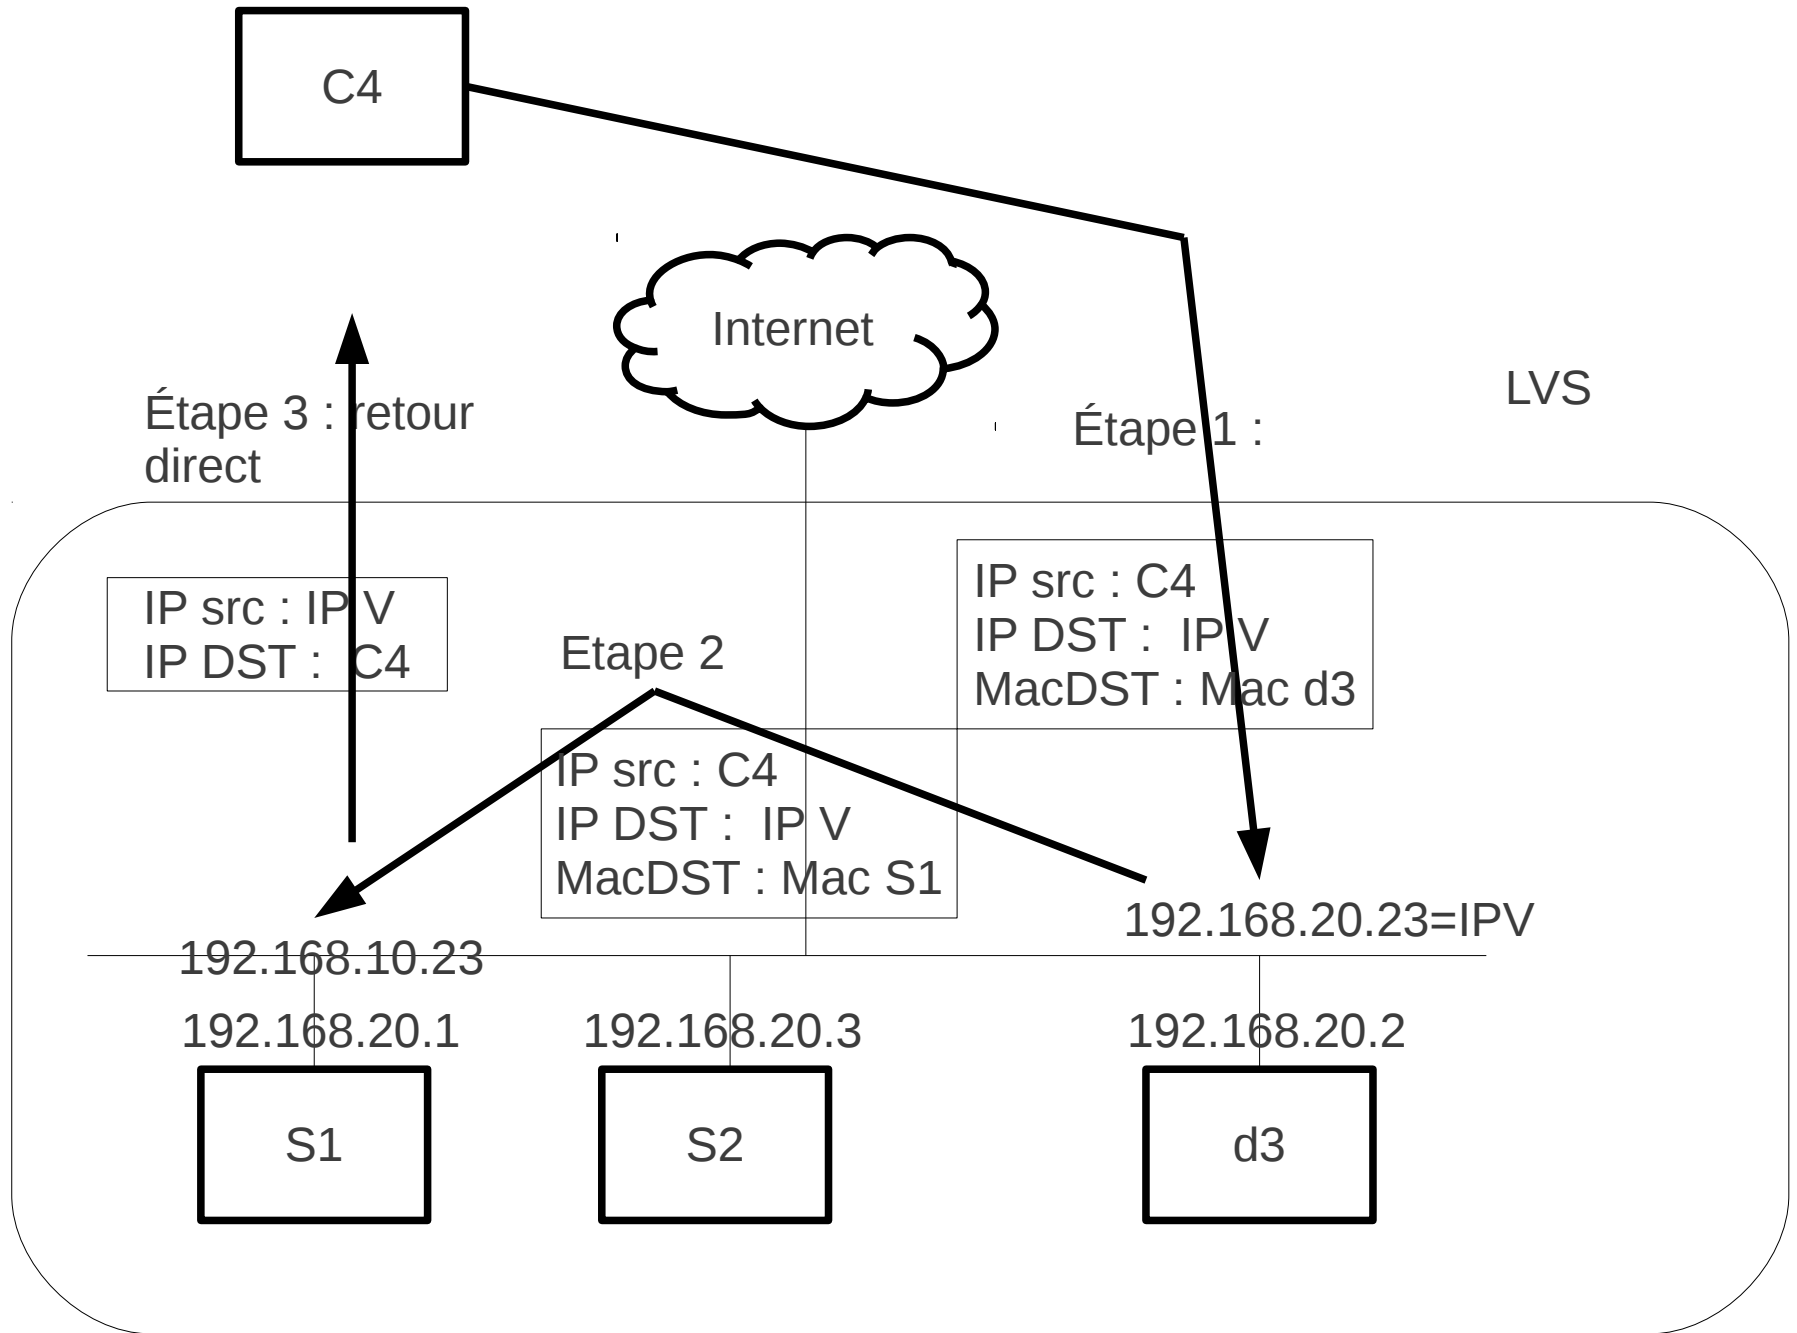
C4

Internet

LVS

Étape 3 : retour direct

Étape 1 :

IP src : IP V
IP DST : C4

Etape 2

IP src : C4
IP DST : IP V
MacDST : Mac d3

IP src : C4
IP DST : IP V
MacDST : Mac S1

192.168.20.23=IPV

192.168.10.23

192.168.20.1

192.168.20.3

192.168.20.2

S1

S2

d3